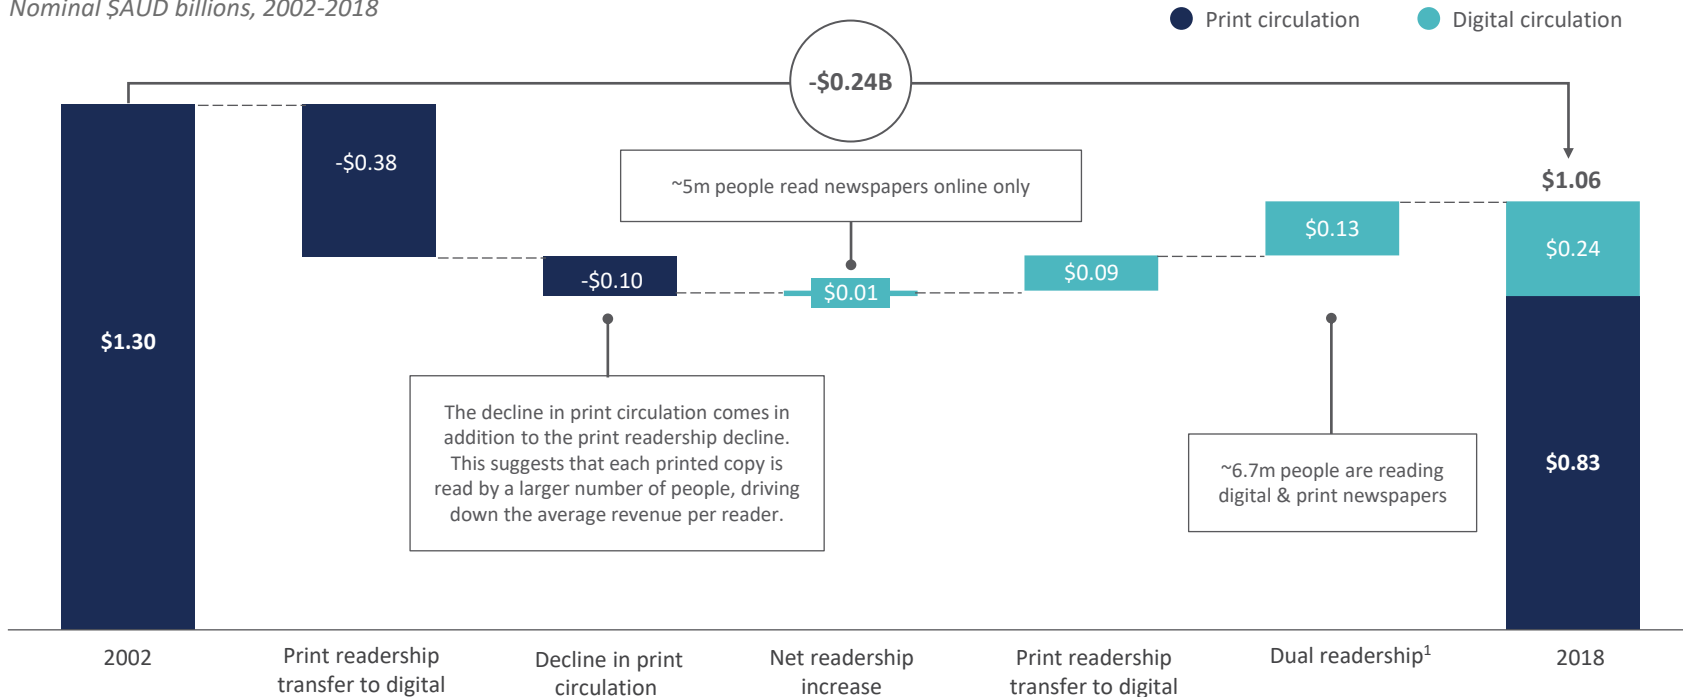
Nominal $AUD billions, 2002-2018

Print circulation
Digital circulation

-$0.24B

$1.30

-$0.38

-$0.10

~5m people read newspapers online only

$0.01

$0.09

$0.13

$1.06

$0.24

$0.83

The decline in print circulation comes in addition to the print readership decline. This suggests that each printed copy is read by a larger number of people, driving down the average revenue per reader.

~6.7m people are reading digital & print newspapers

2002

Print readership transfer to digital

Decline in print circulation

Net readership increase

Print readership transfer to digital

Dual readership$^1$

2018